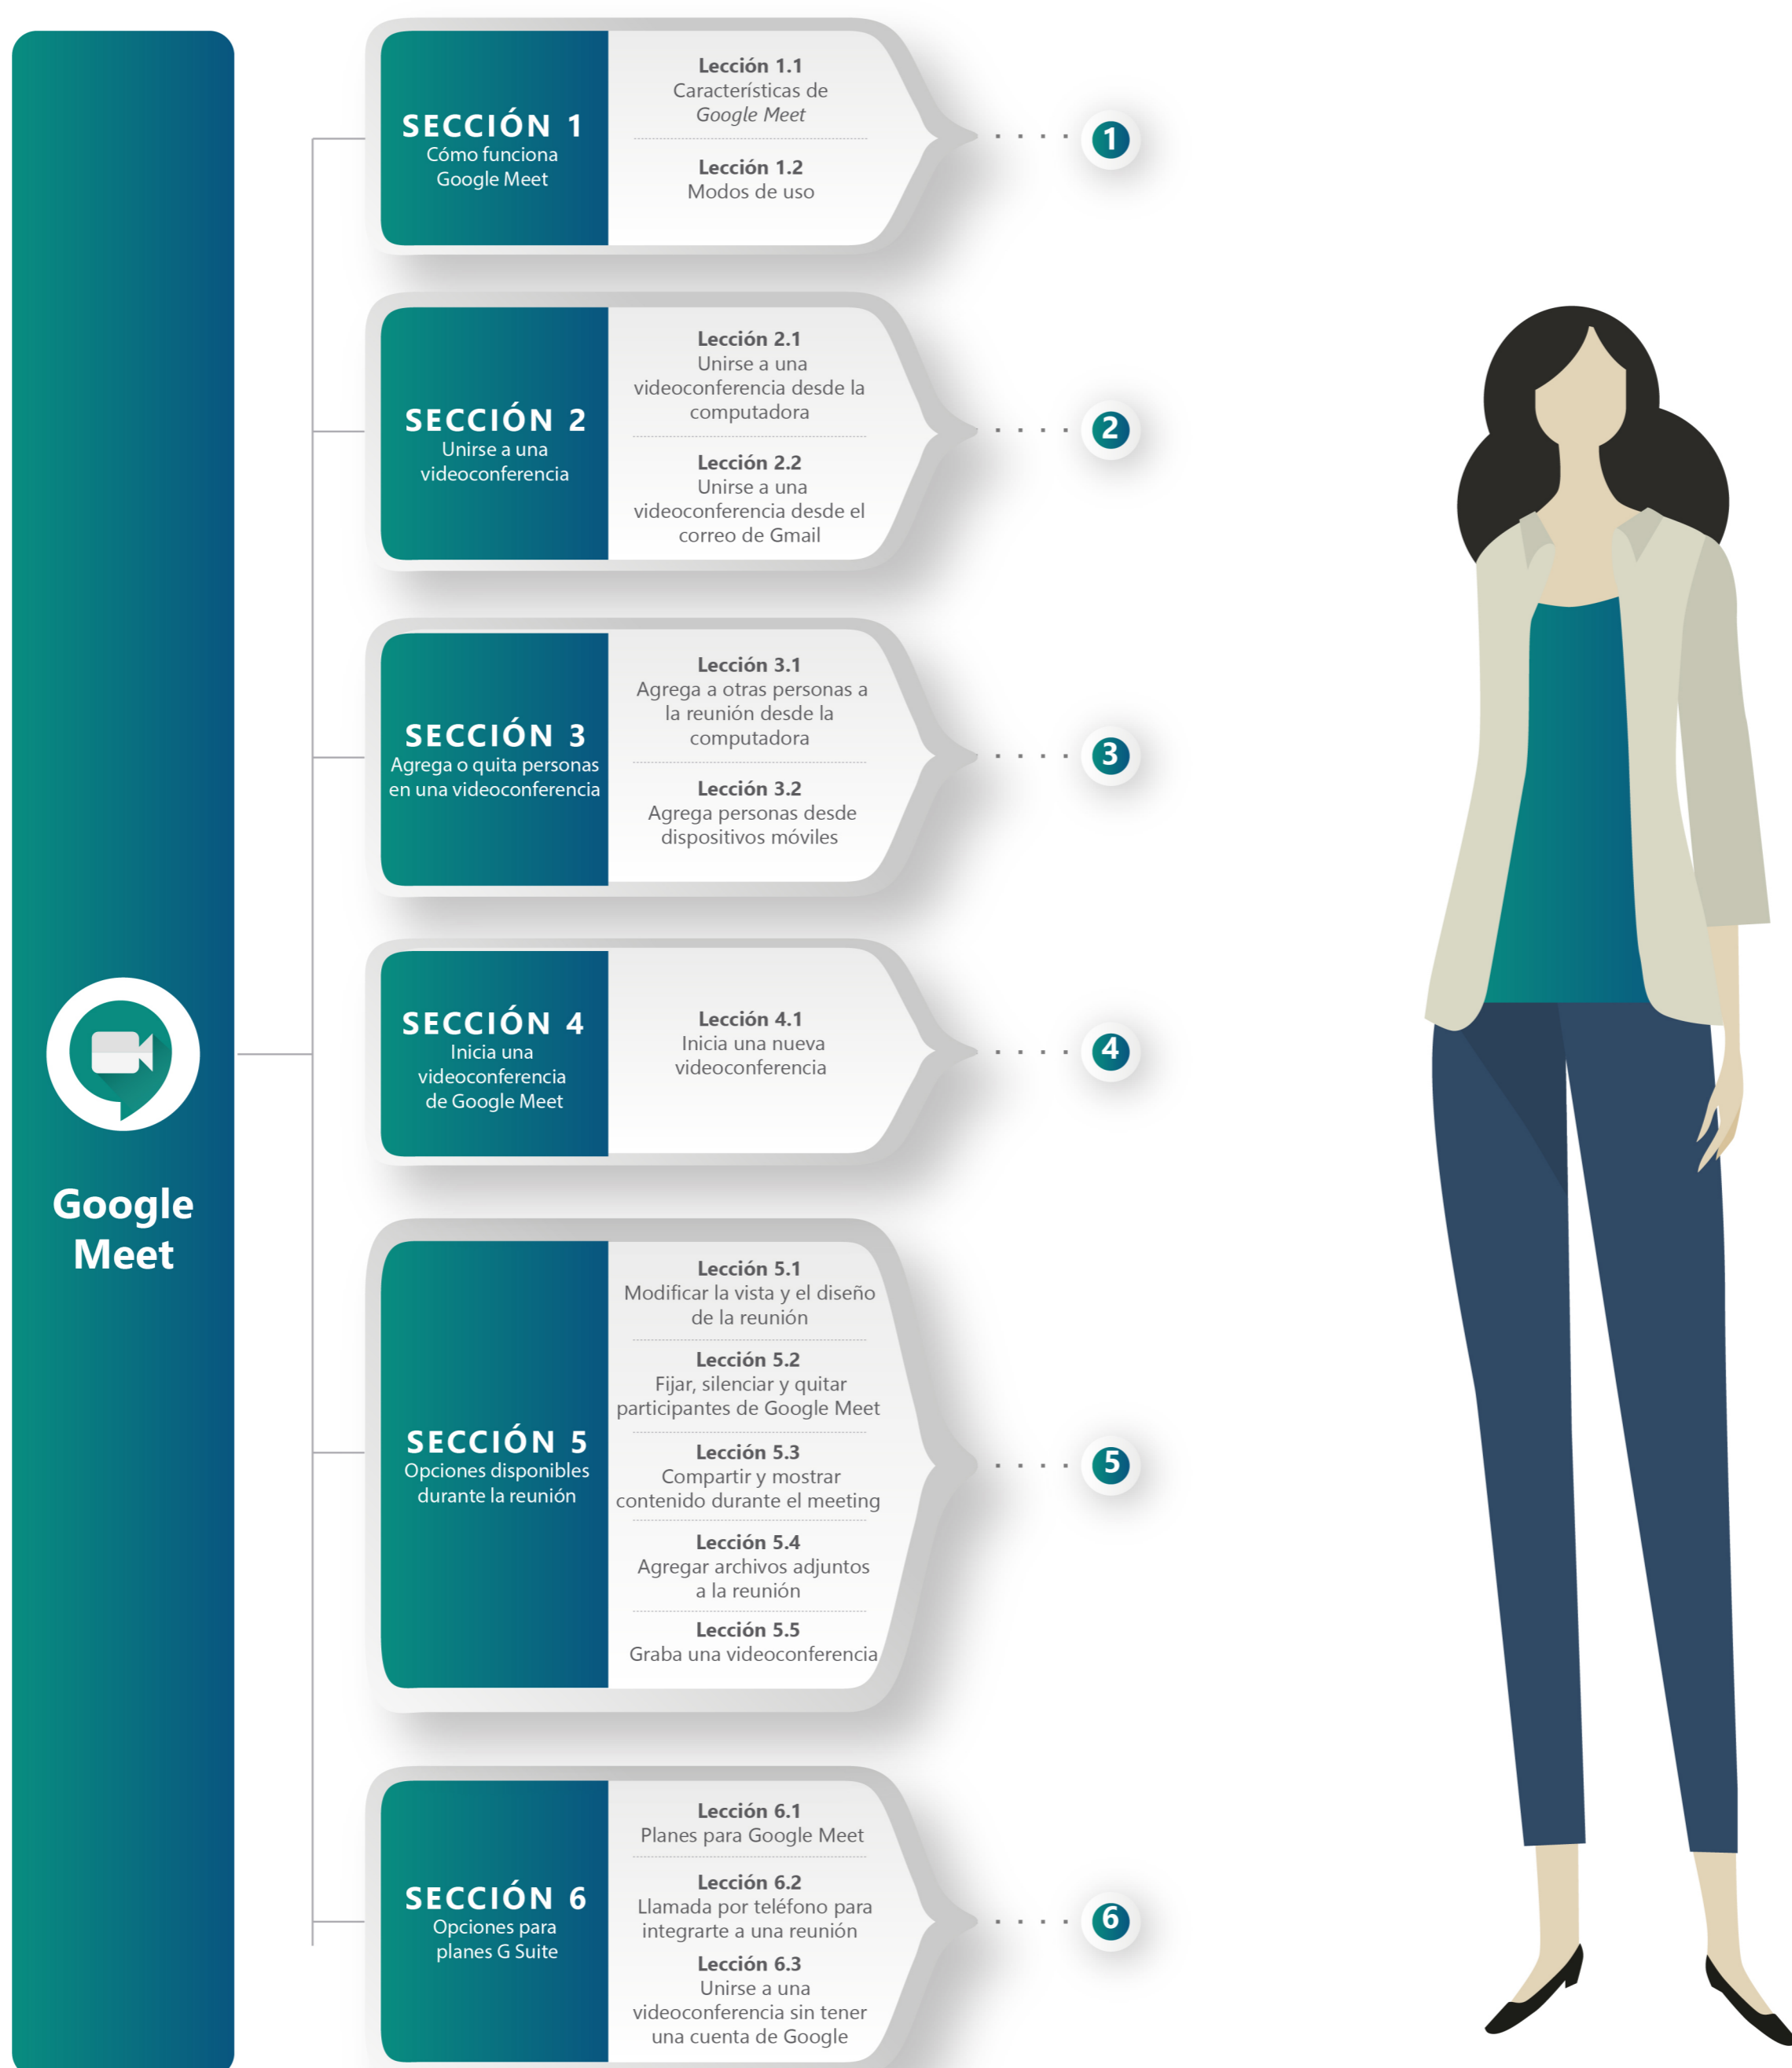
Google Meet

SECCIÓN 1
Cómo funciona Google Meet

Lección 1.1
Características de *Google Meet*

Lección 1.2
Modos de uso

1

SECCIÓN 2
Unirse a una videoconferencia

Lección 2.1
Unirse a una videoconferencia desde la computadora

Lección 2.2
Unirse a una videoconferencia desde el correo de Gmail

2

SECCIÓN 3
Agrega o quita personas en una videoconferencia

Lección 3.1
Agrega a otras personas a la reunión desde la computadora

Lección 3.2
Agrega personas desde dispositivos móviles

3

SECCIÓN 4
Inicia una videoconferencia de Google Meet

Lección 4.1
Inicia una nueva videoconferencia

4

SECCIÓN 5
Opciones disponibles durante la reunión

Lección 5.1
Modificar la vista y el diseño de la reunión

Lección 5.2
Fijar, silenciar y quitar participantes de Google Meet

Lección 5.3
Compartir y mostrar contenido durante el meeting

Lección 5.4
Agregar archivos adjuntos a la reunión

Lección 5.5
Graba una videoconferencia

5

SECCIÓN 6
Opciones para planes G Suite

Lección 6.1
Planes para Google Meet

Lección 6.2
Llamada por teléfono para integrarte a una reunión

Lección 6.3
Unirse a una videoconferencia sin tener una cuenta de Google

6